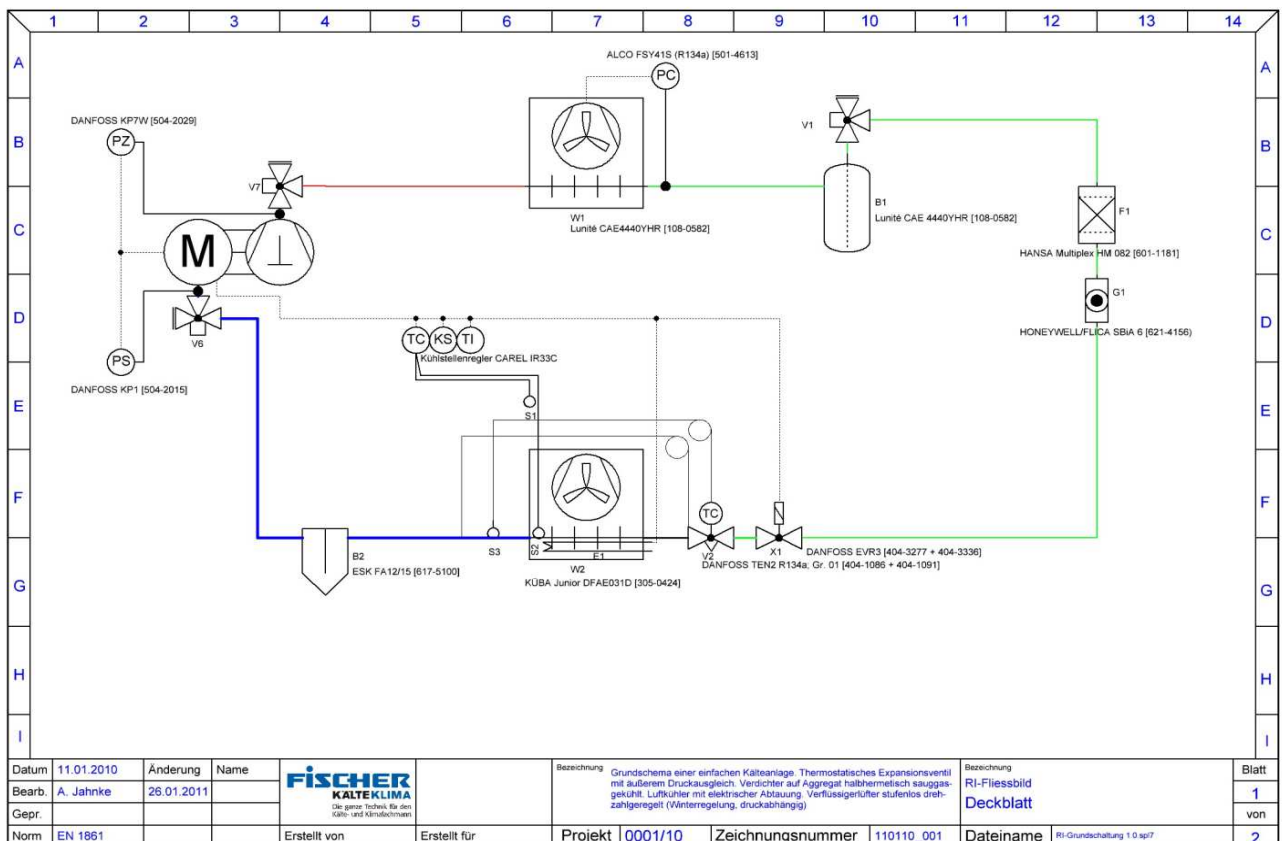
1 2 3 4 5 6 7 8 9 10 11 12 13 14

A B C D E F G H I

ALCO FSY41S (R134a) [501-4613]

PC

DANFOSS KP7W [504-2029]

PZ

V7

V1

W1
Lunité CAE4440YHR [108-0582]

B1
Lunité CAE 4440YHR [108-0582]

F1

HANSA Multiplex HM 082 [601-1181]

M

G1

HONEYWELL/FLICA SBiA 6 [621-4156]

V6

TC KS TI
Kühlstellenregler CAREL IR33C

PS

DANFOSS KP1 [504-2015]

S1

TC

S3

S2

F1

V2

X1

DANFOSS EVR3 [404-3277 + 404-3336]
DANFOSS TEN2 R134a; Gr. 01 [404-1086 + 404-1091]

B2
ESK FA12/15 [617-5100]

W2
KÜBA Junior DFAE031D [305-0424]

| Datum | 11.01.2010 | Änderung | Name |
|---|---|---|---|
| Bearb. | A. Jahnke | 26.01.2011 | |
| Gepr. | | | |
| Norm | EN 1861 | | |

FISCHER KÄLTEKLIMA
Die ganze Technik für den Kälte- und Klimafachmann

Erstellt von

Erstellt für

Bezeichnung
Grundschema einer einfachen Kälteanlage. Thermostatisches Expansionsventil mit äußerem Druckausgleich. Verdichter auf Aggregat halbhermetisch sauggasgekühlt. Luftkühler mit elektrischer Abtauung. Verflüssigerlüfter stufenlos drehzahlgeregelt (Winterregelung, druckabhängig)

Bezeichnung
RI-Fliessbild
Deckblatt

Projekt 0001/10

Zeichnungsnummer 110110_001

Dateiname RI-Grundschaltung 1.0.spl7

Blatt
1
von
2